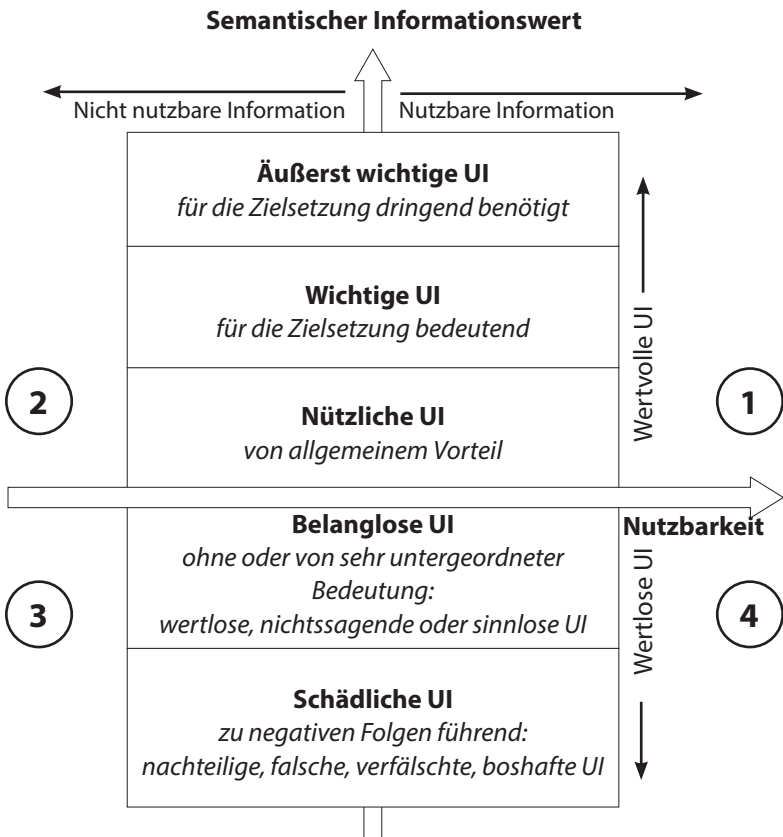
**Semantischer Informationswert**

Nicht nutzbare Information

Nutzbare Information

**Äußerst wichtige UI**
*für die Zielsetzung dringend benötigt*

**Wichtige UI**
*für die Zielsetzung bedeutend*

**Nützliche UI**
*von allgemeinem Vorteil*

Wertvolle UI

2

1

**Nutzbarkeit**

**Belanglose UI**
*ohne oder von sehr untergeordneter Bedeutung: wertlose, nichtssagende oder sinnlose UI*

**Schädliche UI**
*zu negativen Folgen führend: nachteilige, falsche, verfälschte, boshafte UI*

Wertlose UI

3

4